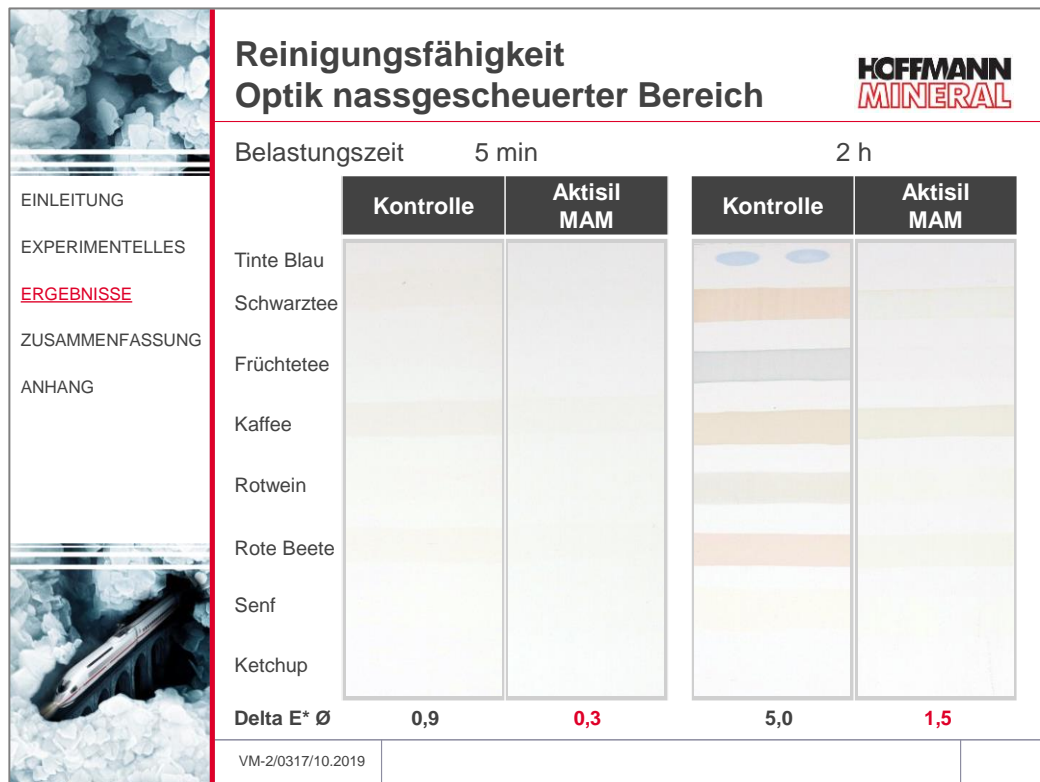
Reinigungsfähigkeit
Optik nassgescheuerter Bereich

HOFFMANN MINERAL

EINLEITUNG

EXPERIMENTELLES

ERGEBNISSE

ZUSAMMENFASSUNG

ANHANG

Belastungszeit 5 min 2 h

| | Kontrolle | Aktisil MAM | Kontrolle | Aktisil MAM |
|---|---|---|---|---|
| Tinte Blau | | | | |
| Schwarztee | | | | |
| Früchtetee | | | | |
| Kaffee | | | | |
| Rotwein | | | | |
| Rote Beete | | | | |
| Senf | | | | |
| Ketchup | | | | |
| Delta E* Ø | 0,9 | 0,3 | 5,0 | 1,5 |

VM-2/0317/10.2019